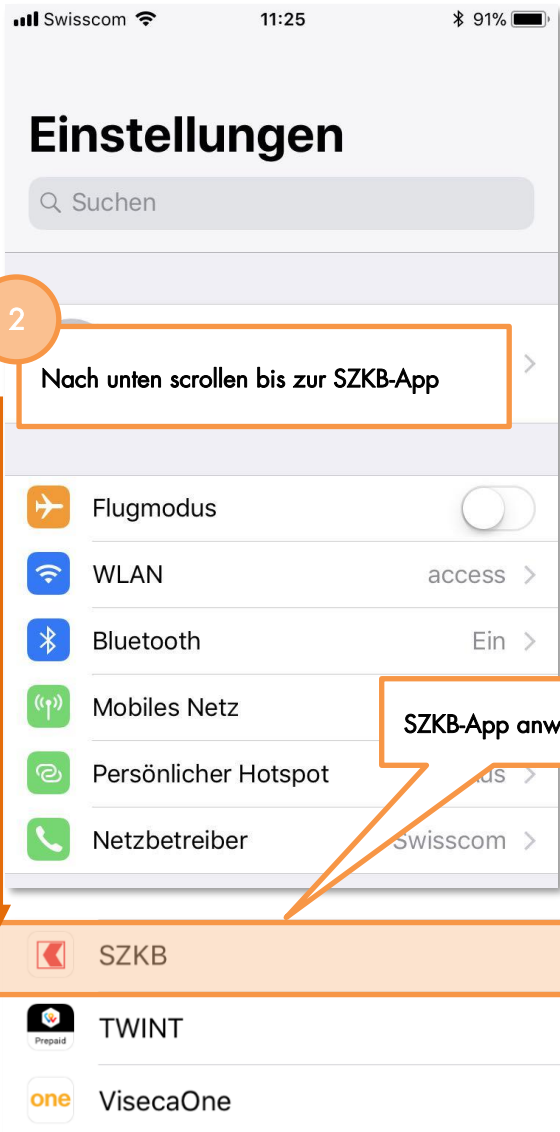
Swisscom 11:25 91%

Einstellungen

Suchen

2

Nach unten scrollen bis zur SZKB-App

Flugmodus

WLAN access

Bluetooth Ein

Mobiles Netz

SZKB-App anw

Persönlicher Hotspot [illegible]us

Netzbetreiber Swisscom

SZKB

Prepaid

TWINT

one

VisecaOne